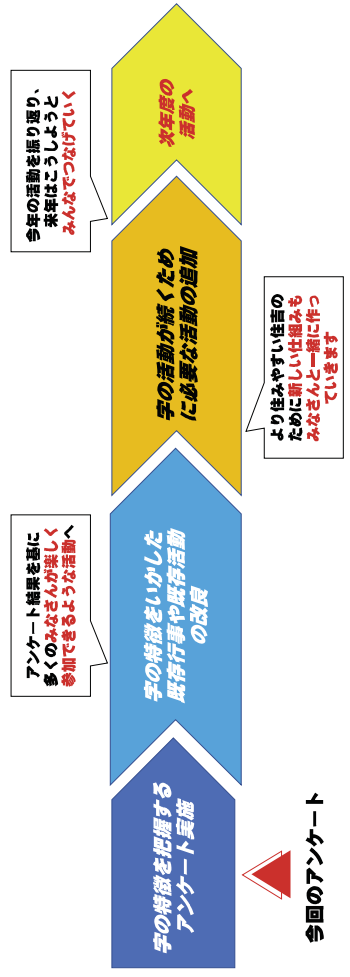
今年の活動を振り返り、来年はこうしようとみんなでつなげていく

次年度の活動へ

字の活動が続くために必要な活動の追加

より住みやすい住吉のために新しい仕組みもみなさんと一緒に作っていきます

アンケート結果を基に多くのみなさんが楽しく参加できるような活動へ

字の特徴をいかした既存行事や既存活動の改良

字の特徴を把握するアンケート実施

今回のアンケート